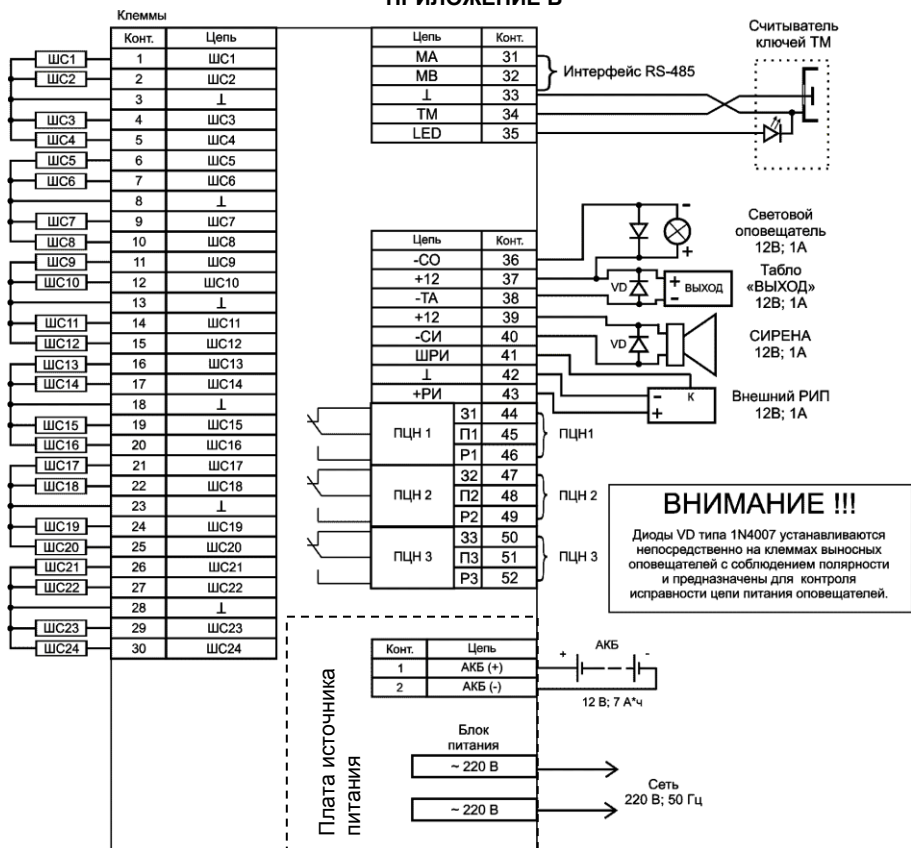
ПРИЛОЖЕНИЕ В

Клеммы

| Конт. | Цепь |
|---|---|
| 1 | ШС1 |
| 2 | ШС2 |
| 3 | ⊥ |
| 4 | ШС3 |
| 5 | ШС4 |
| 6 | ШС5 |
| 7 | ШС6 |
| 8 | ⊥ |
| 9 | ШС7 |
| 10 | ШС8 |
| 11 | ШС9 |
| 12 | ШС10 |
| 13 | ⊥ |
| 14 | ШС11 |
| 15 | ШС12 |
| 16 | ШС13 |
| 17 | ШС14 |
| 18 | ⊥ |
| 19 | ШС15 |
| 20 | ШС16 |
| 21 | ШС17 |
| 22 | ШС18 |
| 23 | ⊥ |
| 24 | ШС19 |
| 25 | ШС20 |
| 26 | ШС21 |
| 27 | ШС22 |
| 28 | ⊥ |
| 29 | ШС23 |
| 30 | ШС24 |

ШС1 ШС2 ШС3 ШС4 ШС5 ШС6 ШС7 ШС8 ШС9 ШС10 ШС11 ШС12 ШС13 ШС14 ШС15 ШС16 ШС17 ШС18 ШС19 ШС20 ШС21 ШС22 ШС23 ШС24

| Цепь | Конт. |
|---|---|
| МА | 31 |
| МВ | 32 |
| ⊥ | 33 |
| ТМ | 34 |
| LED | 35 |

Интерфейс RS-485

Считыватель ключей ТМ

| Цепь | Конт. |
|---|---|
| -СО | 36 |
| +12 | 37 |
| -ТА | 38 |
| +12 | 39 |
| -СИ | 40 |
| ШРИ | 41 |
| ⊥ | 42 |
| +РИ | 43 |

Световой оповещатель 12В; 1А

VD + выход -

Табло «ВЫХОД» 12В; 1А

VD

СИРЕНА 12В; 1А

К - +

Внешний РИП 12В; 1А

| | | |
|---|---|---|
| ПЦН 1 | З1 | 44 |
| | П1 | 45 |
| | Р1 | 46 |
| ПЦН 2 | З2 | 47 |
| | П2 | 48 |
| | Р2 | 49 |
| ПЦН 3 | З3 | 50 |
| | П3 | 51 |
| | Р3 | 52 |

ПЦН1
ПЦН 2
ПЦН 3

ВНИМАНИЕ !!!
Диоды VD типа 1N4007 устанавливаются непосредственно на клеммах выносных оповещателей с соблюдением полярности и предназначены для контроля исправности цепи питания оповещателей.

| Конт. | Цепь |
|---|---|
| 1 | АКБ (+) |
| 2 | АКБ (-) |

АКБ
+ -
12 В; 7 А*ч

Плата источника питания

Блок питания
~ 220 В
~ 220 В

Сеть 220 В; 50 Гц